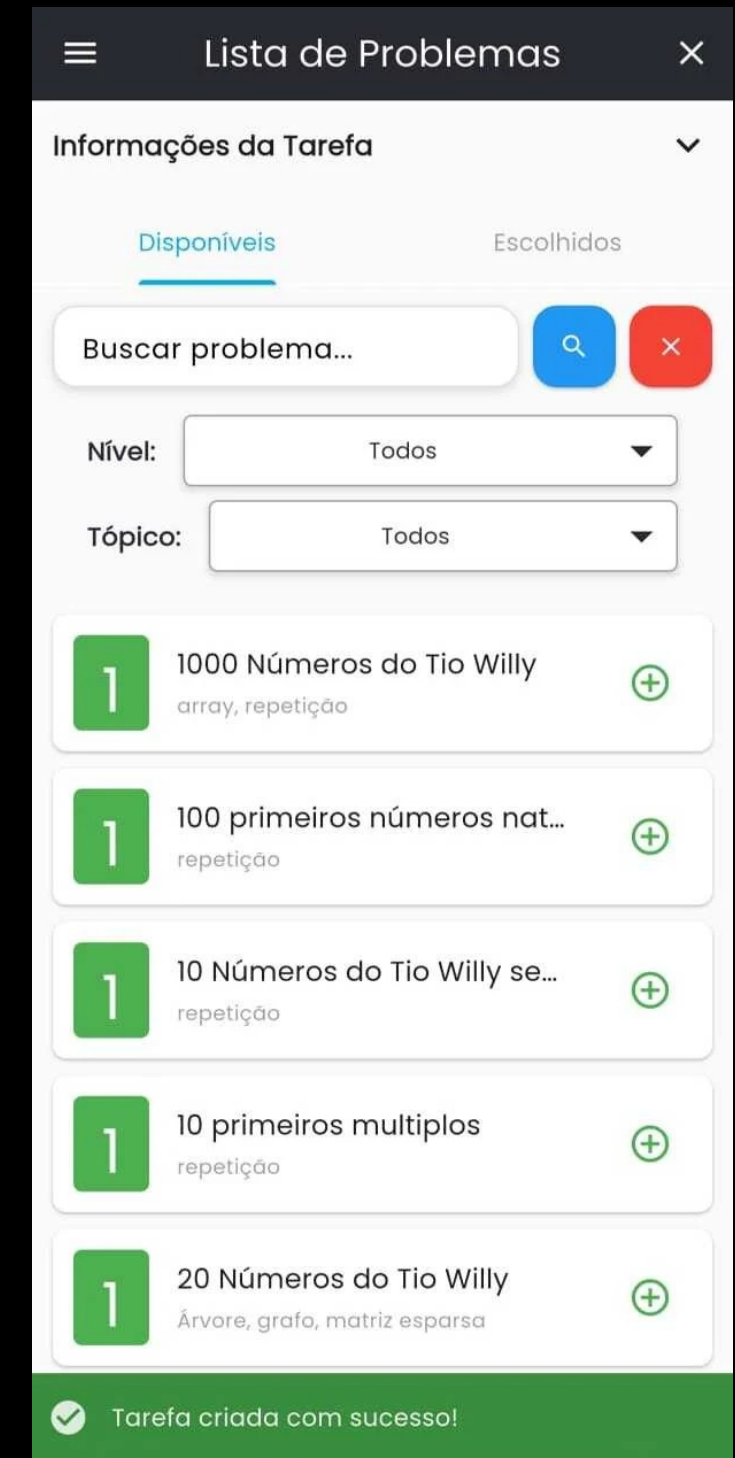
Lista de Problemas

Informações da Tarefa

Disponíveis

Escolhidos

Buscar problema...

Nível: Todos

Tópico: Todos

1
1000 Números do Tio Willy
array, repetição

1
100 primeiros números nat...
repetição

1
10 Números do Tio Willy se...
repetição

1
10 primeiros multiplos
repetição

1
20 Números do Tio Willy
Árvore, grafo, matriz esparsa

Tarefa criada com sucesso!